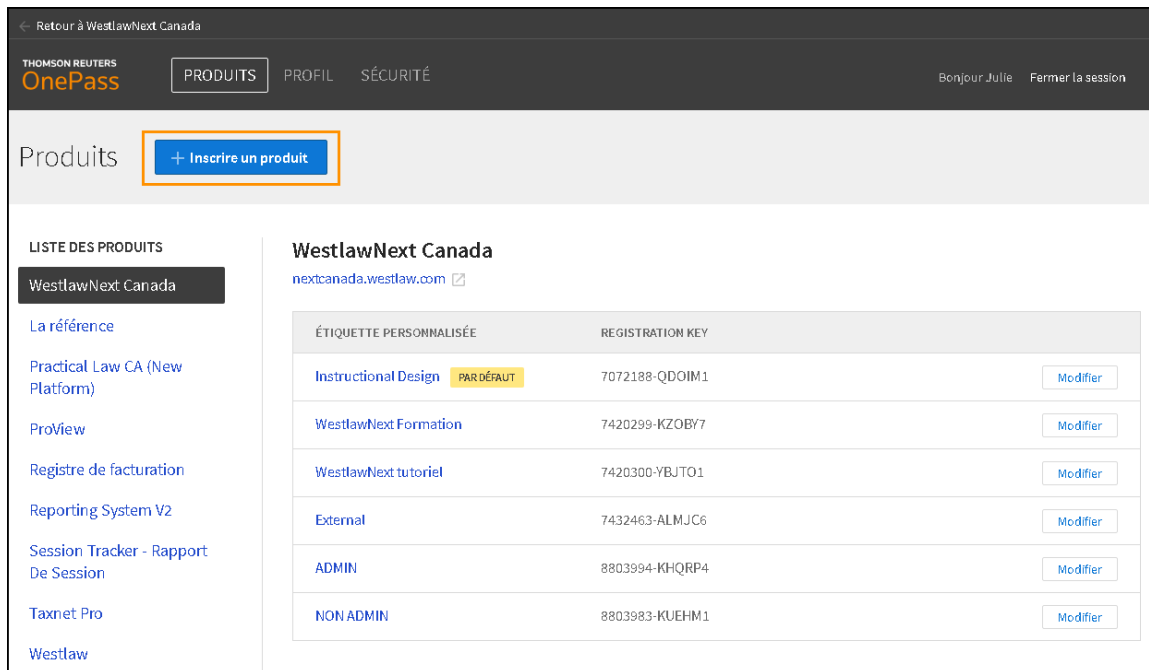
← Retour à WestlawNext Canada

THOMSON REUTERS
OnePass

PRODUITS PROFIL SÉCURITÉ

Bonjour Julie Fermer la session

Produits

+ Inscrire un produit

LISTE DES PRODUITS

WestlawNext Canada

La référence

Practical Law CA (New Platform)

ProView

Registre de facturation

Reporting System V2

Session Tracker - Rapport De Session

Taxnet Pro

Westlaw

WestlawNext Canada

nextcanada.westlaw.com

| ÉTIQUETTE PERSONNALISÉE | REGISTRATION KEY | |
|---|---|---|
| Instructional Design PAR DÉFAUT | 7072188-QDOIM1 | Modifier |
| WestlawNext Formation | 7420299-KZOBY7 | Modifier |
| WestlawNext tutoriel | 7420300-YBJTO1 | Modifier |
| External | 7432463-ALMJC6 | Modifier |
| ADMIN | 8803994-KHQRP4 | Modifier |
| NON ADMIN | 8803983-KUEHM1 | Modifier |